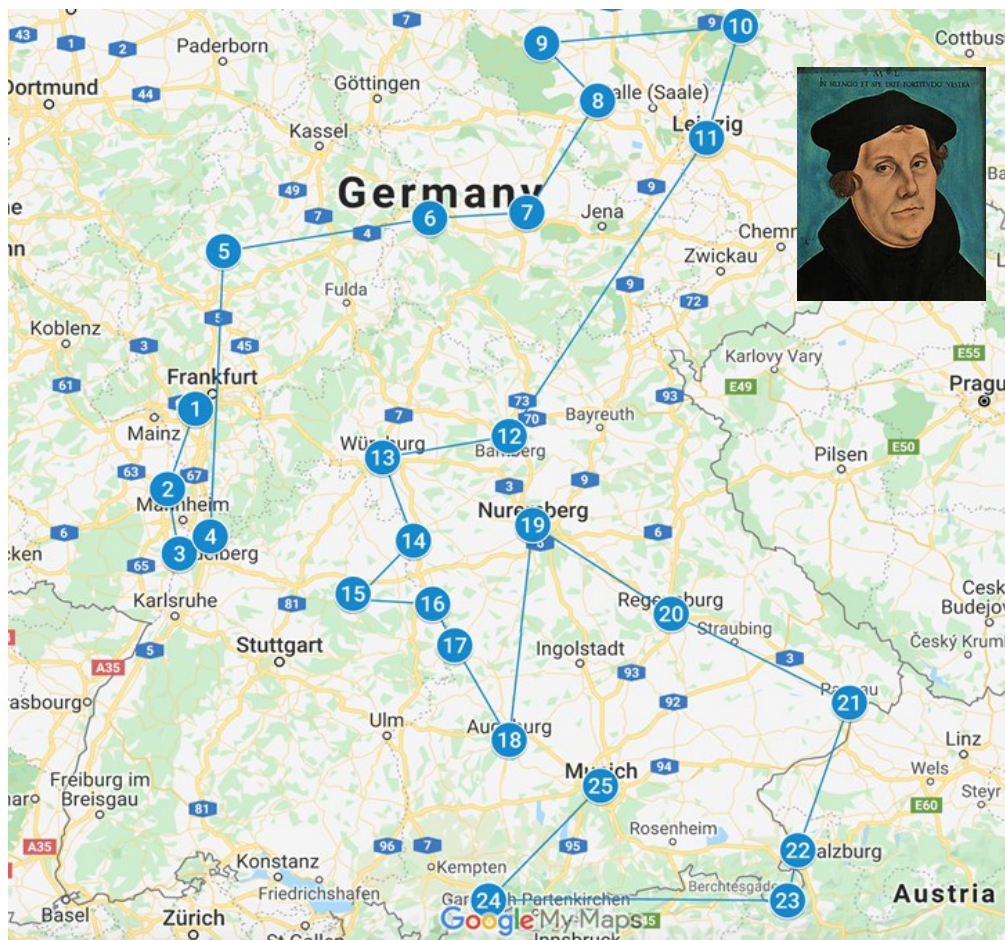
43 1 2 Paderborn 7 9 10 Cottbus
Dortmund 44 Göttingen 8 alle (Saale)
Kassel 11 Leipzig
IN SILENCIO ET SPE ERIT FORTITUDO VESTRA
49 Germany 9 Jena
7 6 7
4 Chemn
5 Zwickau
Fulda 9 72
Koblenz 5
3 45 Karlovy Vary E55
61 Frankfurt E49
1 73 Prague
Mainz 70 Bayreuth 93
7 Würzburg 12 Bamberg
13 Pilsen E50
63 2 67 3 9
Mannheim Nuremberg 19
6 4 14 6
3 delberg
65 Ceske Budejov
Karlsruhe 81 15 16 Regensburg 20
Straubing Český Kruml
Stuttgart 17 Ingolstadt 3
A35 5 93
asbourg 92 Passau 21
Ulm Augsburg 18 Linz
Freiburg im Breisgau Munich 94 Wels
81 25 Steyr
E60
A35 96 7 95 Rosenheim 22 Salzburg
Konstanz Kempten
Friedrichshafen Garmisch-Partenkirchen Berchtesgaden Austria
24 23
Basel Zürich Google My Maps Innsbruck